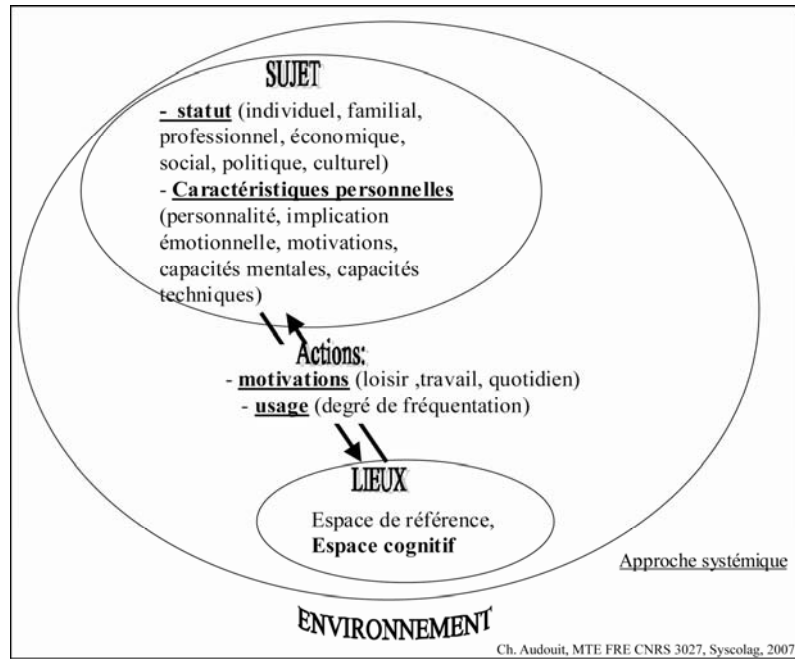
SUJET

- statut (individuel, familial, professionnel, économique, social, politique, culturel)
- Caractéristiques personnelles (personnalité, implication émotionnelle, motivations, capacités mentales, capacités techniques)

Actions:
- motivations (loisir ,travail, quotidien)
- usage (degré de fréquentation)

LIEUX

Espace de référence,
Espace cognitif

Approche systémique

ENVIRONNEMENT

Ch. Audouit, MTE FRE CNRS 3027, Syscolag, 2007